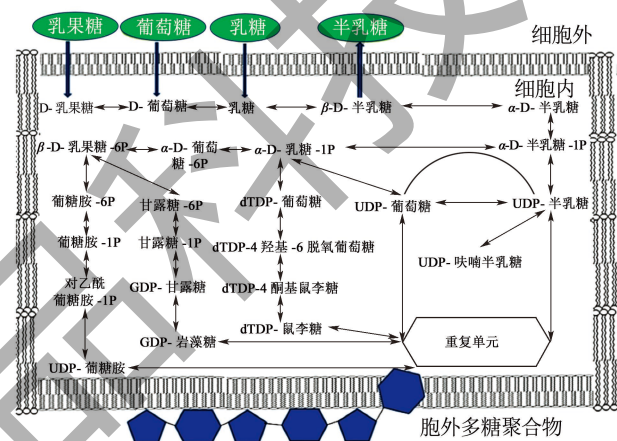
乳果糖
葡萄糖
乳糖
半乳糖
细胞外
细胞内
D- 乳果糖
D- 葡萄糖
乳糖
β-D- 半乳糖
α-D- 半乳糖
β-D- 乳果糖 -6P
α-D- 葡萄糖 -6P
α-D- 乳糖 -1P
α-D- 半乳糖 -1P
葡糖胺 -6P
甘露糖 -6P
dTDP- 葡萄糖
UDP- 葡萄糖
UDP- 半乳糖
葡糖胺 -1P
甘露糖 -1P
dTDP-4 羟基 -6 脱氧葡萄糖
UDP- 呋喃半乳糖
对乙酰葡糖胺 -1P
GDP- 甘露糖
dTDP-4 酮基鼠李糖
dTDP- 鼠李糖
GDP- 岩藻糖
重复单元
UDP- 葡糖胺
胞外多糖聚合物